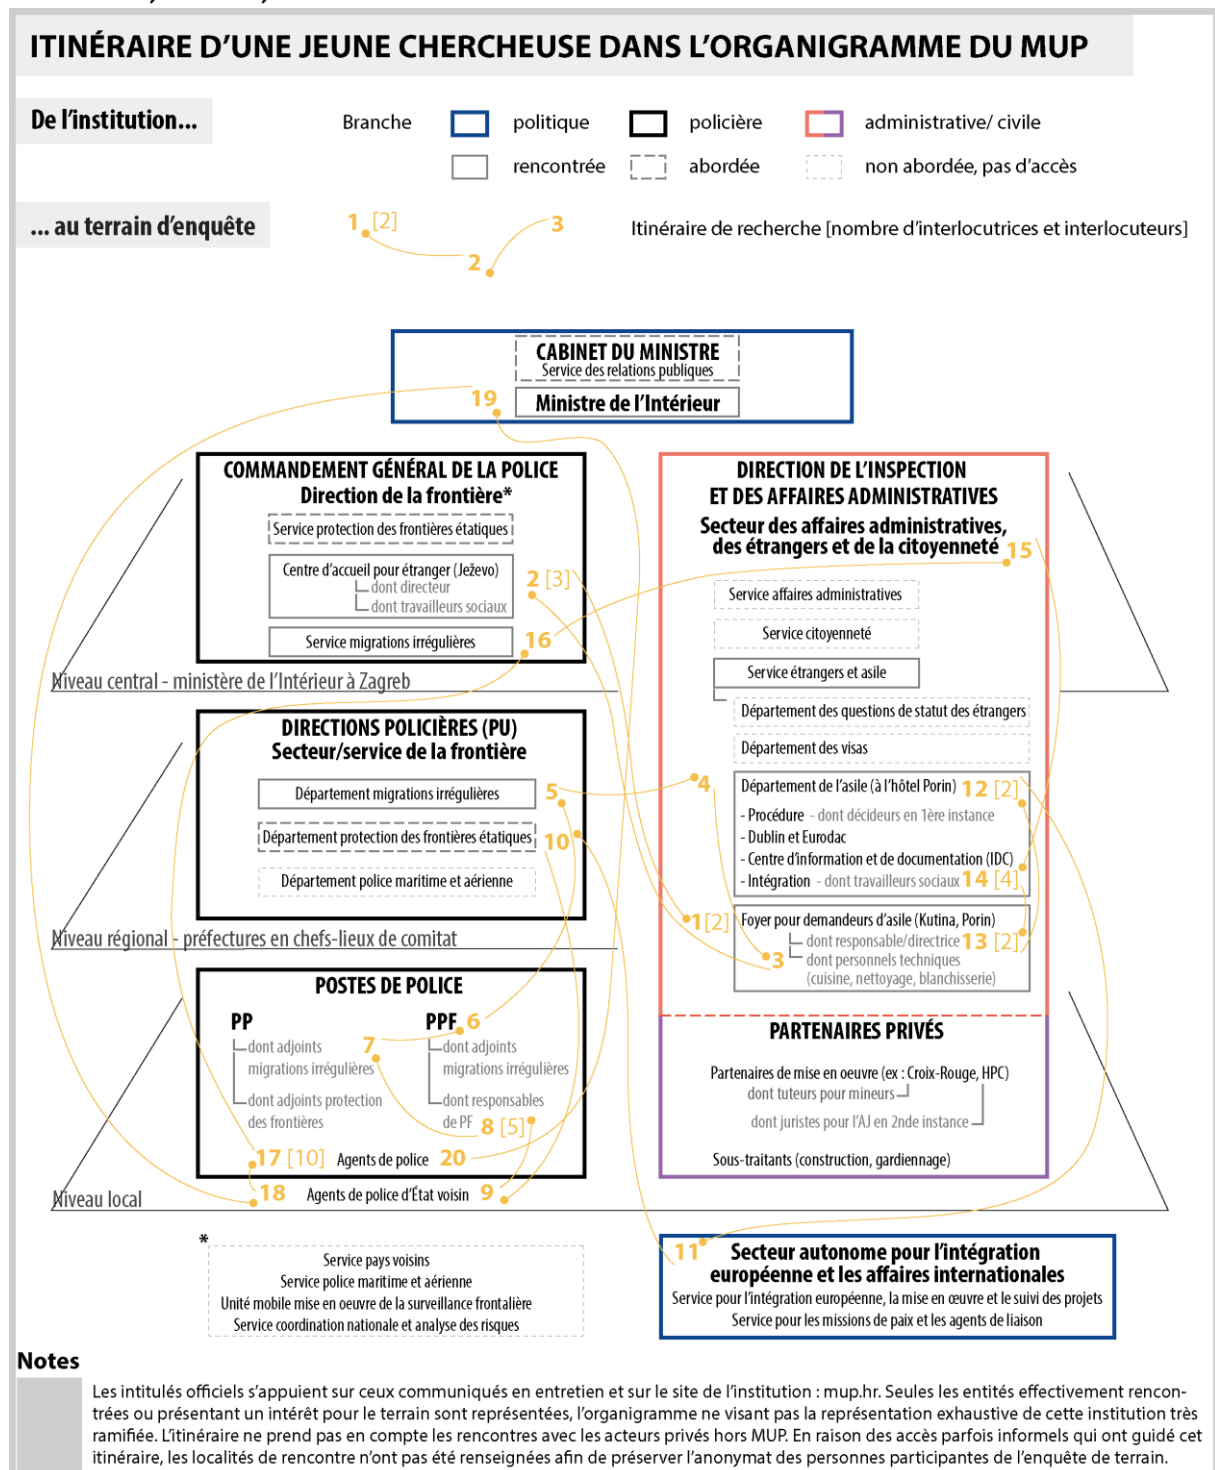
ITINÉRAIRE D'UNE JEUNE CHERCHEUSE DANS L'ORGANIGRAMME DU MUP

De l'institution...

Branche politique policière administrative/ civile
rencontrée abordée non abordée, pas d'accès

... au terrain d'enquête

1 [2] 2 3

Itinéraire de recherche [nombre d'interlocutrices et interlocuteurs]

CABINET DU MINISTRE
Service des relations publiques
19
Ministre de l'Intérieur

COMMANDEMENT GÉNÉRAL DE LA POLICE
Direction de la frontière*
Service protection des frontières étatiques
Centre d'accueil pour étranger (Ježevo)
dont directeur
dont travailleurs sociaux
2 [3]
Service migrations irrégulières
16

Niveau central - ministère de l'Intérieur à Zagreb

DIRECTIONS POLICIÈRES (PU)
Secteur/service de la frontière
Département migrations irrégulières
5
Département protection des frontières étatiques
10
Département police maritime et aérienne

Niveau régional - préfectures en chefs-lieux de comitat

POSTES DE POLICE
PP
dont adjoints migrations irrégulières
7
dont adjoints protection des frontières
PPF 6
dont adjoints migrations irrégulières
dont responsables de PF
8 [5]
17 [10] Agents de police 20
18 Agents de police d'État voisin 9

Niveau local

DIRECTION DE L'INSPECTION ET DES AFFAIRES ADMINISTRATIVES
Secteur des affaires administratives, des étrangers et de la citoyenneté 15
Service affaires administratives
Service citoyenneté
Service étrangers et asile
Département des questions de statut des étrangers
Département des visas
4
Département de l'asile (à l'hôtel Porin) 12 [2]
- Procédure - dont décideurs en 1ère instance
- Dublin et Eurodac
- Centre d'information et de documentation (IDC)
- Intégration - dont travailleurs sociaux 14 [4]
1 [2]
Foyer pour demandeurs d'asile (Kutina, Porin)
dont responsable/directrice 13 [2]
3
dont personnels techniques (cuisine, nettoyage, blanchisserie)

PARTENAIRES PRIVÉS
Partenaires de mise en oeuvre (ex : Croix-Rouge, HPC)
dont tuteurs pour mineurs
dont juristes pour l'AJ en 2nde instance
Sous-traitants (construction, gardiennage)

*
Service pays voisins
Service police maritime et aérienne
Unité mobile mise en oeuvre de la surveillance frontalière
Service coordination nationale et analyse des risques

11
Secteur autonome pour l'intégration européenne et les affaires internationales
Service pour l'intégration européenne, la mise en œuvre et le suivi des projets
Service pour les missions de paix et les agents de liaison

Notes
Les intitulés officiels s'appuient sur ceux communiqués en entretien et sur le site de l'institution : mup.hr. Seules les entités effectivement rencontrées ou présentant un intérêt pour le terrain sont représentées, l'organigramme ne visant pas la représentation exhaustive de cette institution très ramifiée. L'itinéraire ne prend pas en compte les rencontres avec les acteurs privés hors MUP. En raison des accès parfois informels qui ont guidé cet itinéraire, les localités de rencontre n'ont pas été renseignées afin de préserver l'anonymat des personnes participantes de l'enquête de terrain.